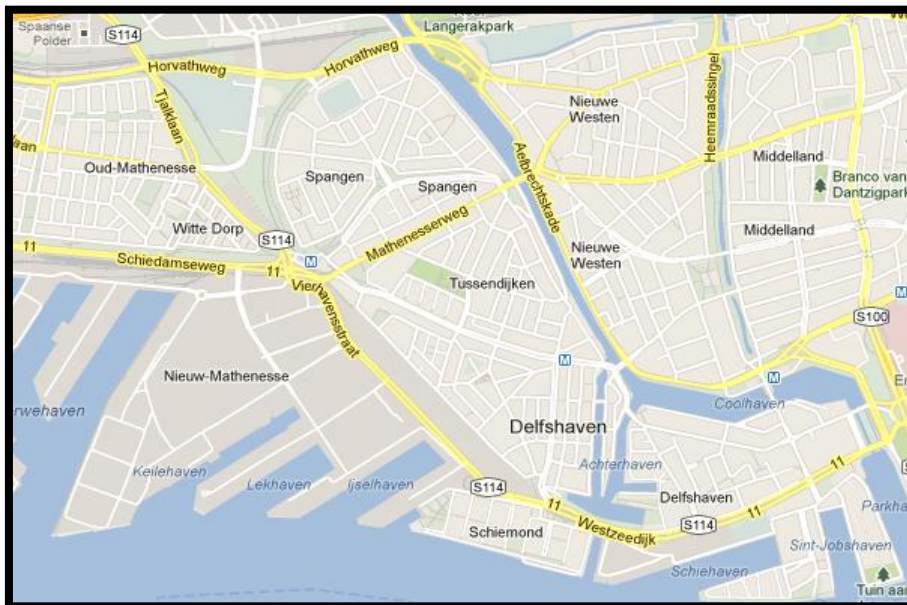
Spaanse Polder
S114
Langerakpark
Horvathweg
Horvathweg
Tjalklaan
Heemraadssingel
Nieuwe Westen
aan
Oud-Mathenesse
Spangen
Spangen
Aelbrechtskade
Middelland
Branco van Dantzigpark
Witte Dorp
S114
Mathenesserweg
Middelland
11
Schiedamseweg
11
M
Nieuwe Westen
Vierhavensstraat
Tussendijken
S100
M
Nieuw-Mathenesse
M
Er
rwehaven
Coolhaven
Delfshaven
Keilehaven
Achterhaven
Lekhaven
Ijselhaven
11
S114
11
Delfshaven
Parkha
Schiemond
Westzeedijk
S114
Sint-Jobshaven
Schiehaven
Tuin aan